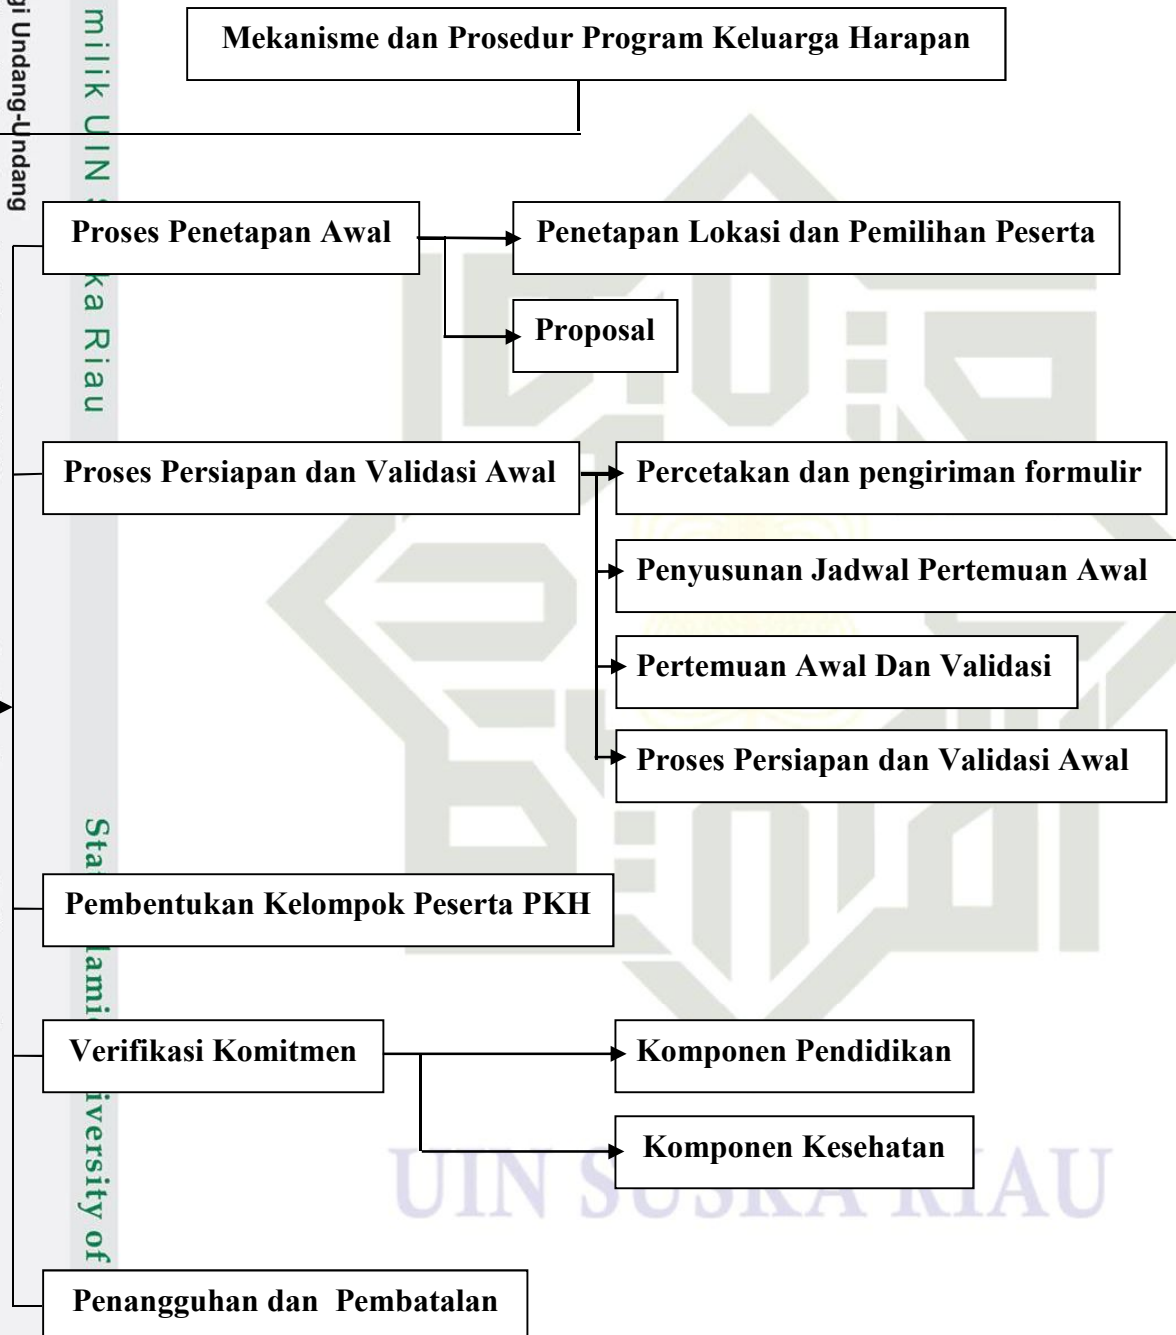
gi Undang-Undang

milik UIN S ka Riau

Mekanisme dan Prosedur Program Keluarga Harapan

Proses Penetapan Awal

Penetapan Lokasi dan Pemilihan Peserta

Proposal

Proses Persiapan dan Validasi Awal

Percetakan dan pengiriman formulir

Penyusunan Jadwal Pertemuan Awal

Pertemuan Awal Dan Validasi

Proses Persiapan dan Validasi Awal

Sta

Pembentukan Kelompok Peserta PKH

lami

Verifikasi Komitmen

Komponen Pendidikan

iversity of

Komponen Kesehatan

UIN SUSKA RIAU

Penangguhan dan Pembatalan